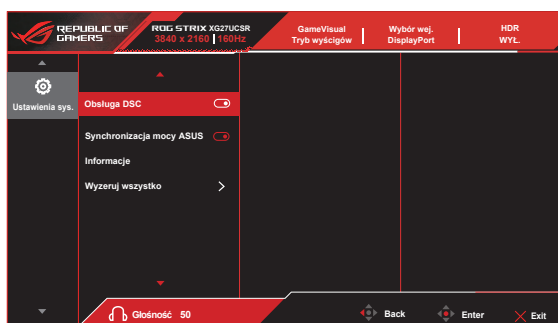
REPUBLIC OF GAMERS

ROG STRIX XG27UCSR
3840 x 2160 | 160Hz

GameVisual
Tryb wyścigów

Wybór wej.
DisplayPort

HDR
WYŁ.

Ustawienia sys.

Obsługa DSC

Synchronizacja mocy ASUS

Informacje

Wyzeruj wszystko

Głośność 50

Back

Enter

Exit